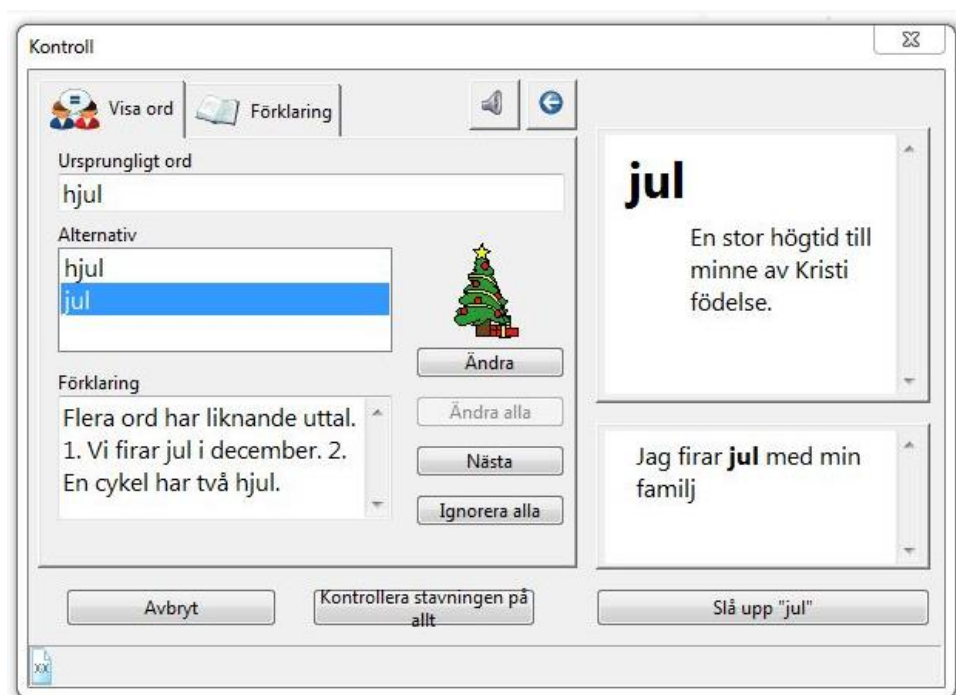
Kontroll

Visa ord
Förklaring

Ursprungligt ord
hjul

Alternativ
hjul
jul

Ändra
Ändra alla
Nästa
Ignorera alla

Förklaring
Flera ord har liknande uttal. 1. Vi firar jul i december. 2. En cykel har två hjul.

**jul**

En stor högtid till minne av Kristi födelse.

Jag firar **jul** med min familj

Avbryt
Kontrollera stavningen på allt
Slå upp "jul"